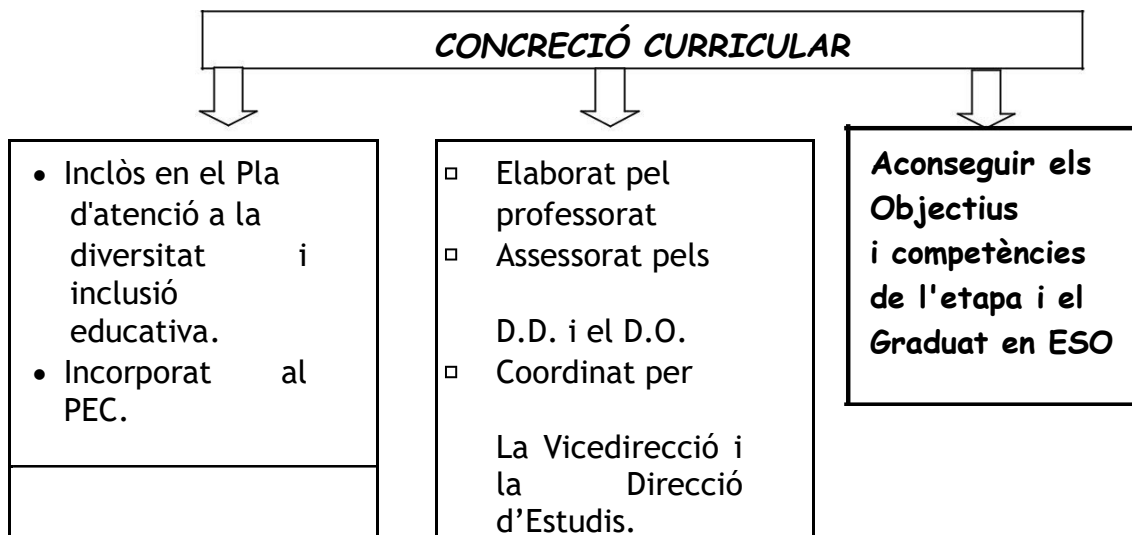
CONCRECIÓ CURRICULAR

- Inclòs en el Pla d'atenció a la diversitat i inclusió educativa.
- Incorporat al PEC.

- Elaborat pel professorat
- Assessorat pels D.D. i el D.O.
- Coordinat per La Vicedirecció i la Direcció d’Estudis.

Aconseguir els Objectius i competències de l'etapa i el Graduat en ESO